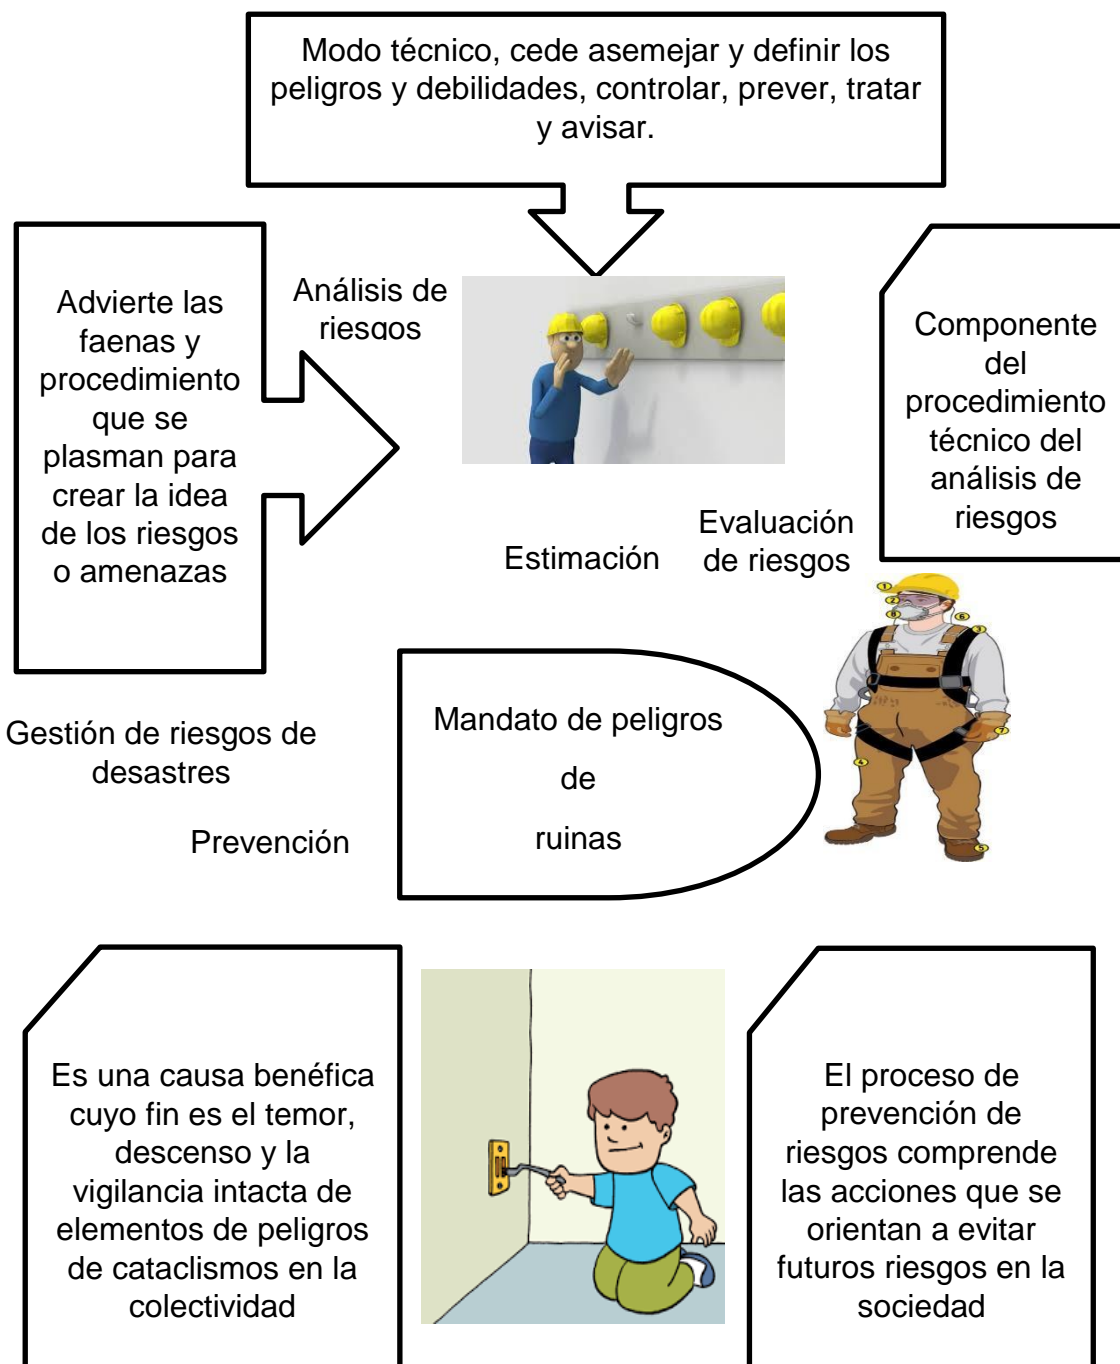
Modo técnico, cede asemejar y definir los peligros y debilidades, controlar, prever, tratar y avisar.

Advierte las faenas y procedimiento que se plasman para crear la idea de los riesgos o amenazas

Análisis de riesgos

Componente del procedimiento técnico del análisis de riesgos

Estimación

Evaluación de riesgos

Gestión de riesgos de desastres

Prevención

Mandato de peligros de ruinas

Es una causa benéfica cuyo fin es el temor, descenso y la vigilancia intacta de elementos de peligros de cataclismos en la colectividad

El proceso de prevención de riesgos comprende las acciones que se orientan a evitar futuros riesgos en la sociedad